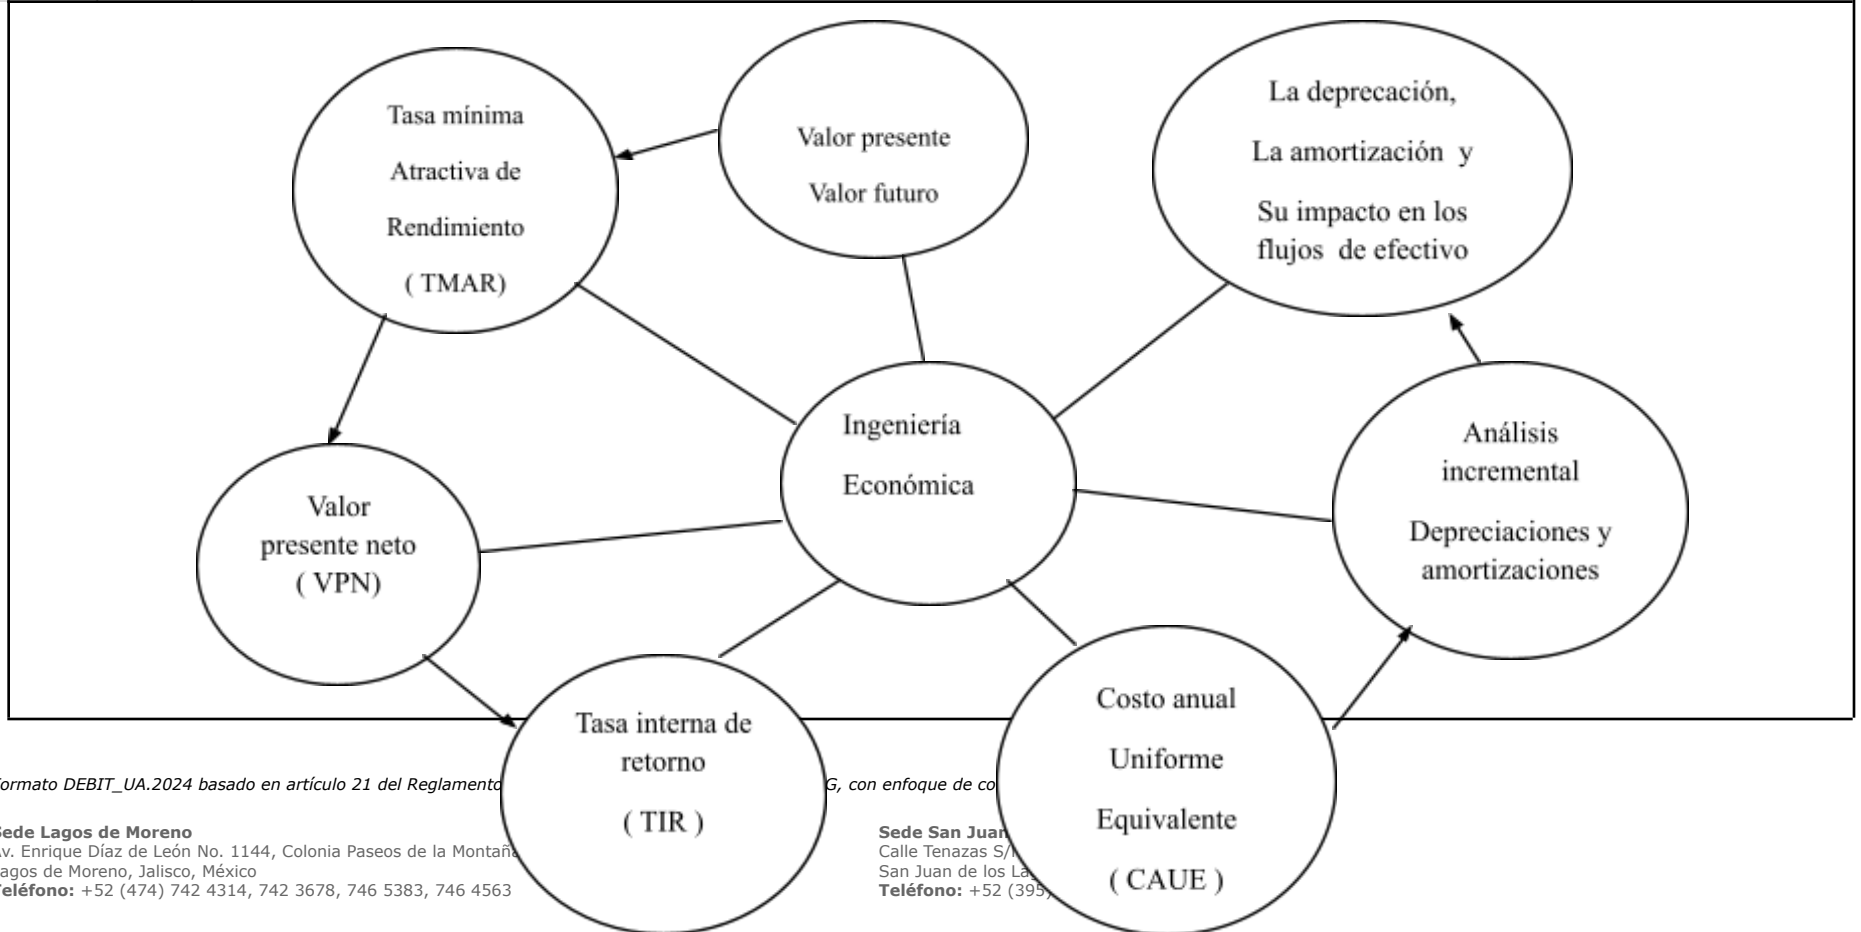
Tasa mínima Atractiva de Rendimiento ( TMAR)

Valor presente Valor futuro

La deprecación, La amortización y Su impacto en los flujos de efectivo

Ingeniería Económica

Valor presente neto ( VPN)

Análisis incremental Depreciaciones y amortizaciones

Tasa interna de retorno ( TIR )

Costo anual Uniforme Equivalente ( CAUE )

ormato DEBIT_UA.2024 basado en artículo 21 del Reglamento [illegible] G, con enfoque de co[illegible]

Sede Lagos de Moreno
v. Enrique Díaz de León No. 1144, Colonia Paseos de la Montañ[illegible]
agos de Moreno, Jalisco, México
Teléfono: +52 (474) 742 4314, 742 3678, 746 5383, 746 4563

Sede San Juan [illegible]
Calle Tenazas S/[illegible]
San Juan de los La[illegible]
Teléfono: +52 (395)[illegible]